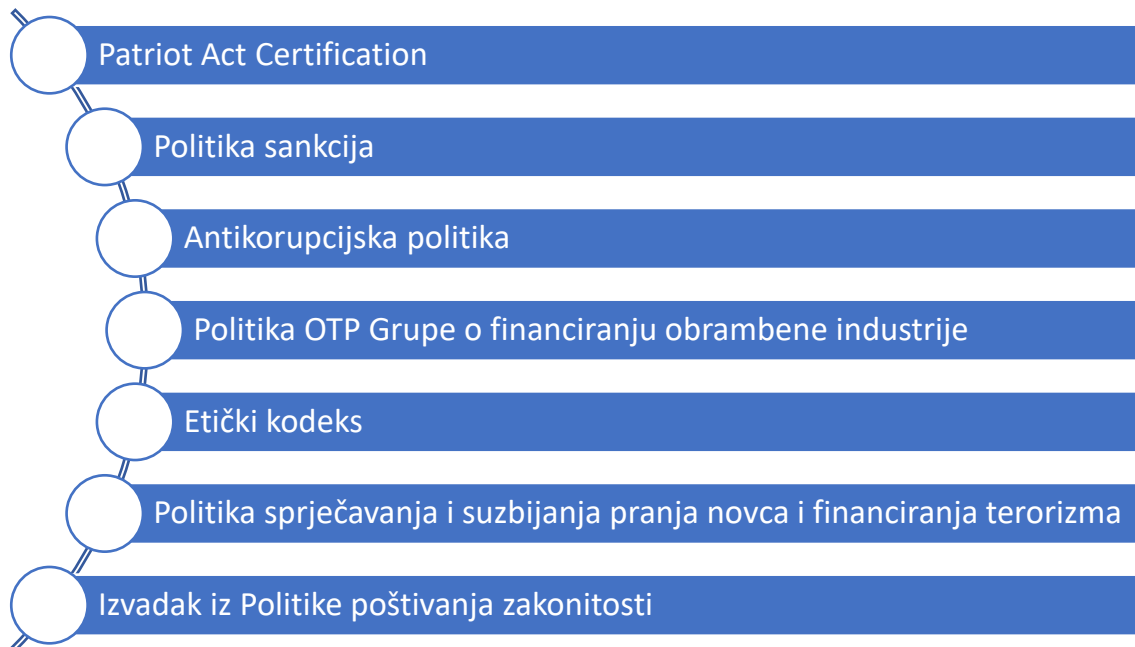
Patriot Act Certification

Politika sankcija

Antikorupcijska politika

Politika OTP Grupe o financiranju obrambene industrije

Etički kodeks

Politika sprječavanja i suzbijanja pranja novca i financiranja terorizma

Izvadak iz Politike poštivanja zakonitosti